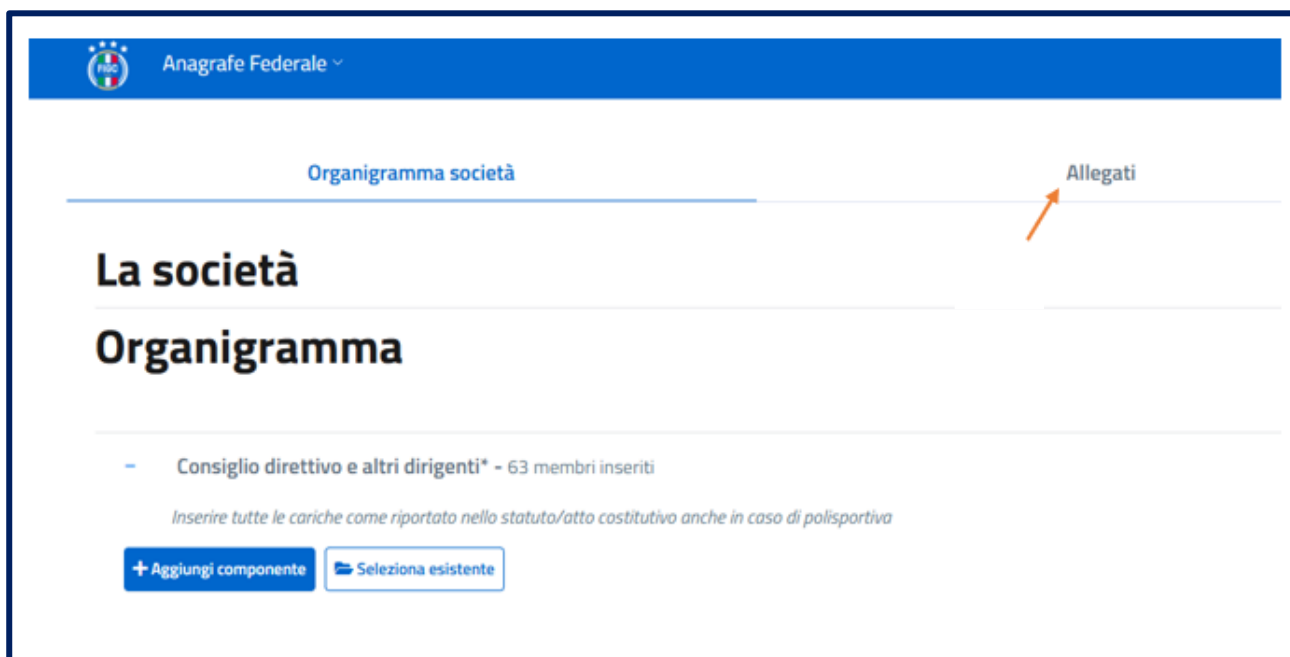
FIGC

Anagrafe Federale

Organigramma società

Allegati

La società

Organigramma

- Consiglio direttivo e altri dirigenti* - 63 membri inseriti

Inserire tutte le cariche come riportato nello statuto/atto costitutivo anche in caso di polisportiva

+ Aggiungi componente

Seleziona esistente